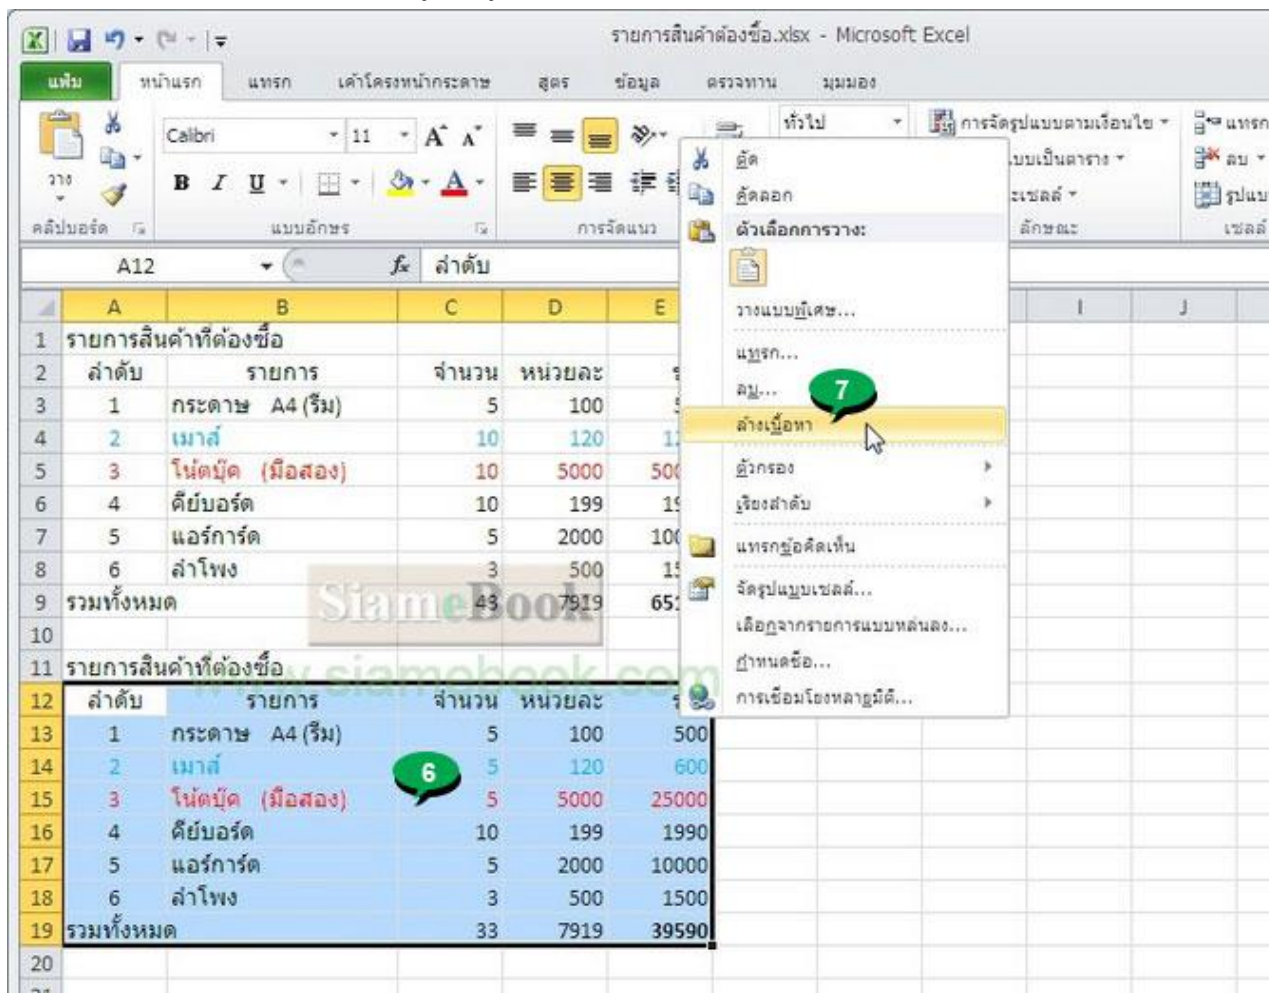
รายการสินค้าต้องซื้อ.xlsx - Microsoft Excel

แฟ้ม หน้าแรก แทรก เค้าโครงหน้ากระดาษ สูตร ข้อมูล ตรวจทาน มุมมอง

วาง Calibri 11 B I U ทั่วไป การจัดรูปแบบตามเงื่อนไข แทรก ลบ รูปแบบ
คลิปบอร์ด แบบอักษร การจัดแนว ลักษณะ เซลล์

A12 ลำดับ

ตัด
คัดลอก
ตัวเลือกการวาง:
วางแบบพิเศษ...
แทรก...
ลบ...
ล้างเนื้อหา
ตัวกรอง
เรียงลำดับ
แทรกข้อคิดเห็น
จัดรูปแบบเซลล์...
เลือกจากรายการแบบหล่นลง...
กำหนดชื่อ...
การเชื่อมโยงหลายมิติ...

| | A | B | C | D | E |
|---|---|---|---|---|---|
| 1 | รายการสินค้าที่ต้องซื้อ | | | | |
| 2 | ลำดับ | รายการ | จำนวน | หน่วยละ | |
| 3 | 1 | กระดาษ A4 (รีม) | 5 | 100 | |
| 4 | 2 | เมาส์ | 10 | 120 | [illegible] |
| 5 | 3 | โน้ตบุ๊ค (มือสอง) | 10 | 5000 | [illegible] |
| 6 | 4 | คีย์บอร์ด | 10 | 199 | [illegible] |
| 7 | 5 | แอร์การ์ด | 5 | 2000 | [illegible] |
| 8 | 6 | ลำโพง | 3 | 500 | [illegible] |
| 9 | รวมทั้งหมด | | 43 | 7919 | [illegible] |
| 10 | | | | | |
| 11 | รายการสินค้าที่ต้องซื้อ | | | | |
| 12 | ลำดับ | รายการ | จำนวน | หน่วยละ | |
| 13 | 1 | กระดาษ A4 (รีม) | 5 | 100 | 500 |
| 14 | 2 | เมาส์ | 5 | 120 | 600 |
| 15 | 3 | โน้ตบุ๊ค (มือสอง) | 5 | 5000 | 25000 |
| 16 | 4 | คีย์บอร์ด | 10 | 199 | 1990 |
| 17 | 5 | แอร์การ์ด | 5 | 2000 | 10000 |
| 18 | 6 | ลำโพง | 3 | 500 | 1500 |
| 19 | รวมทั้งหมด | | 33 | 7919 | 39590 |
| 20 | | | | | |

6
7
SiameBook
www.siamebook.com